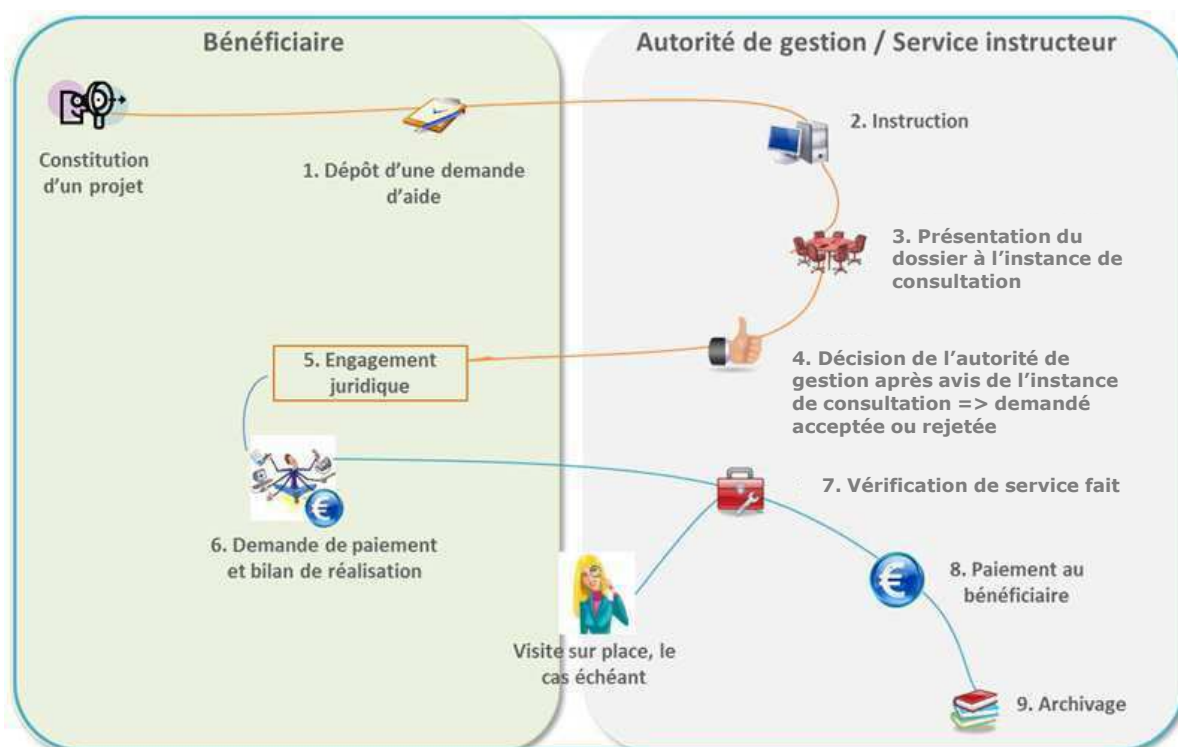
Bénéficiaire

Autorité de gestion / Service instructeur

Constitution d'un projet

1. Dépôt d'une demande d'aide

2. Instruction

3. Présentation du dossier à l'instance de consultation

4. Décision de l'autorité de gestion après avis de l'instance de consultation => demandé acceptée ou rejetée

5. Engagement juridique

6. Demande de paiement et bilan de réalisation

7. Vérification de service fait

Visite sur place, le cas échéant

8. Paiement au bénéficiaire

9. Archivage